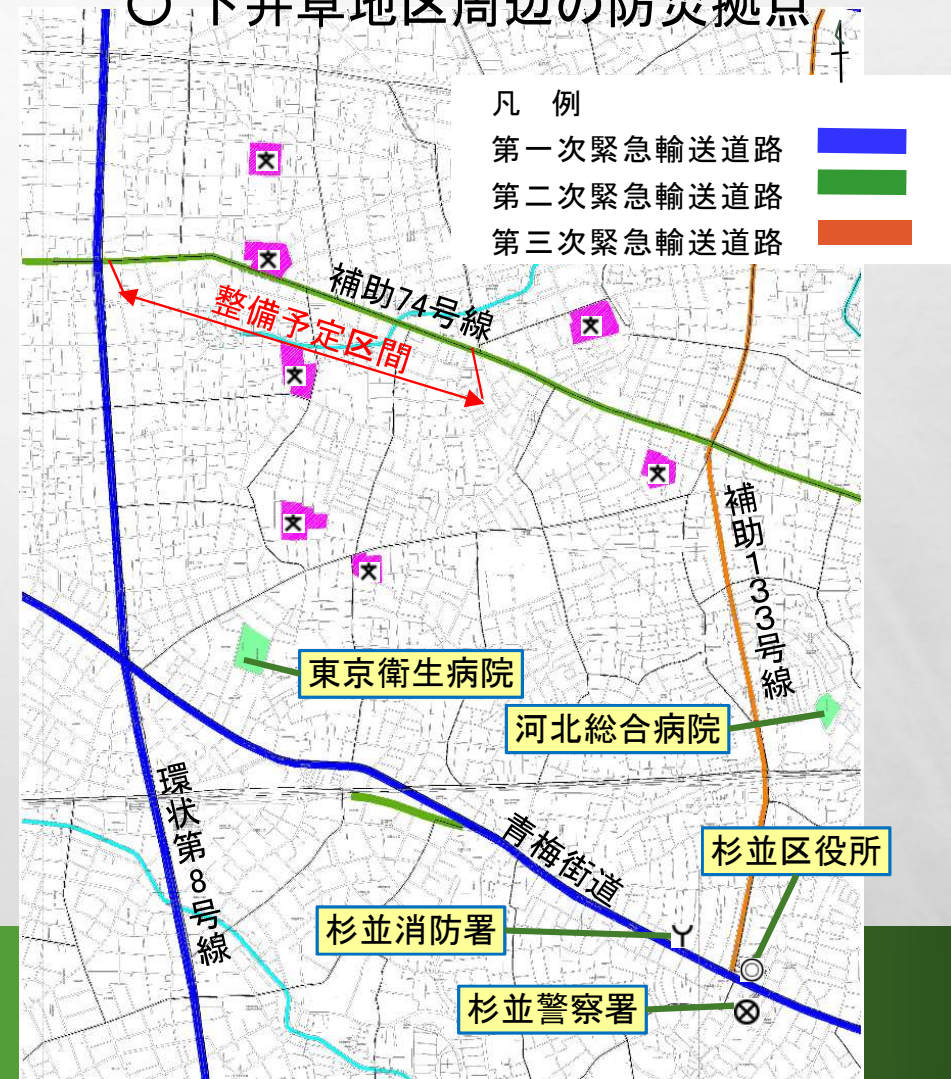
○ 下井草地区周辺の防災拠点

凡　例
第一次緊急輸送道路
第二次緊急輸送道路
第三次緊急輸送道路

補助74号線
整備予定区間
補助133号線
東京衛生病院
河北総合病院
環状第8号線
青梅街道
杉並区役所
杉並消防署
杉並警察署